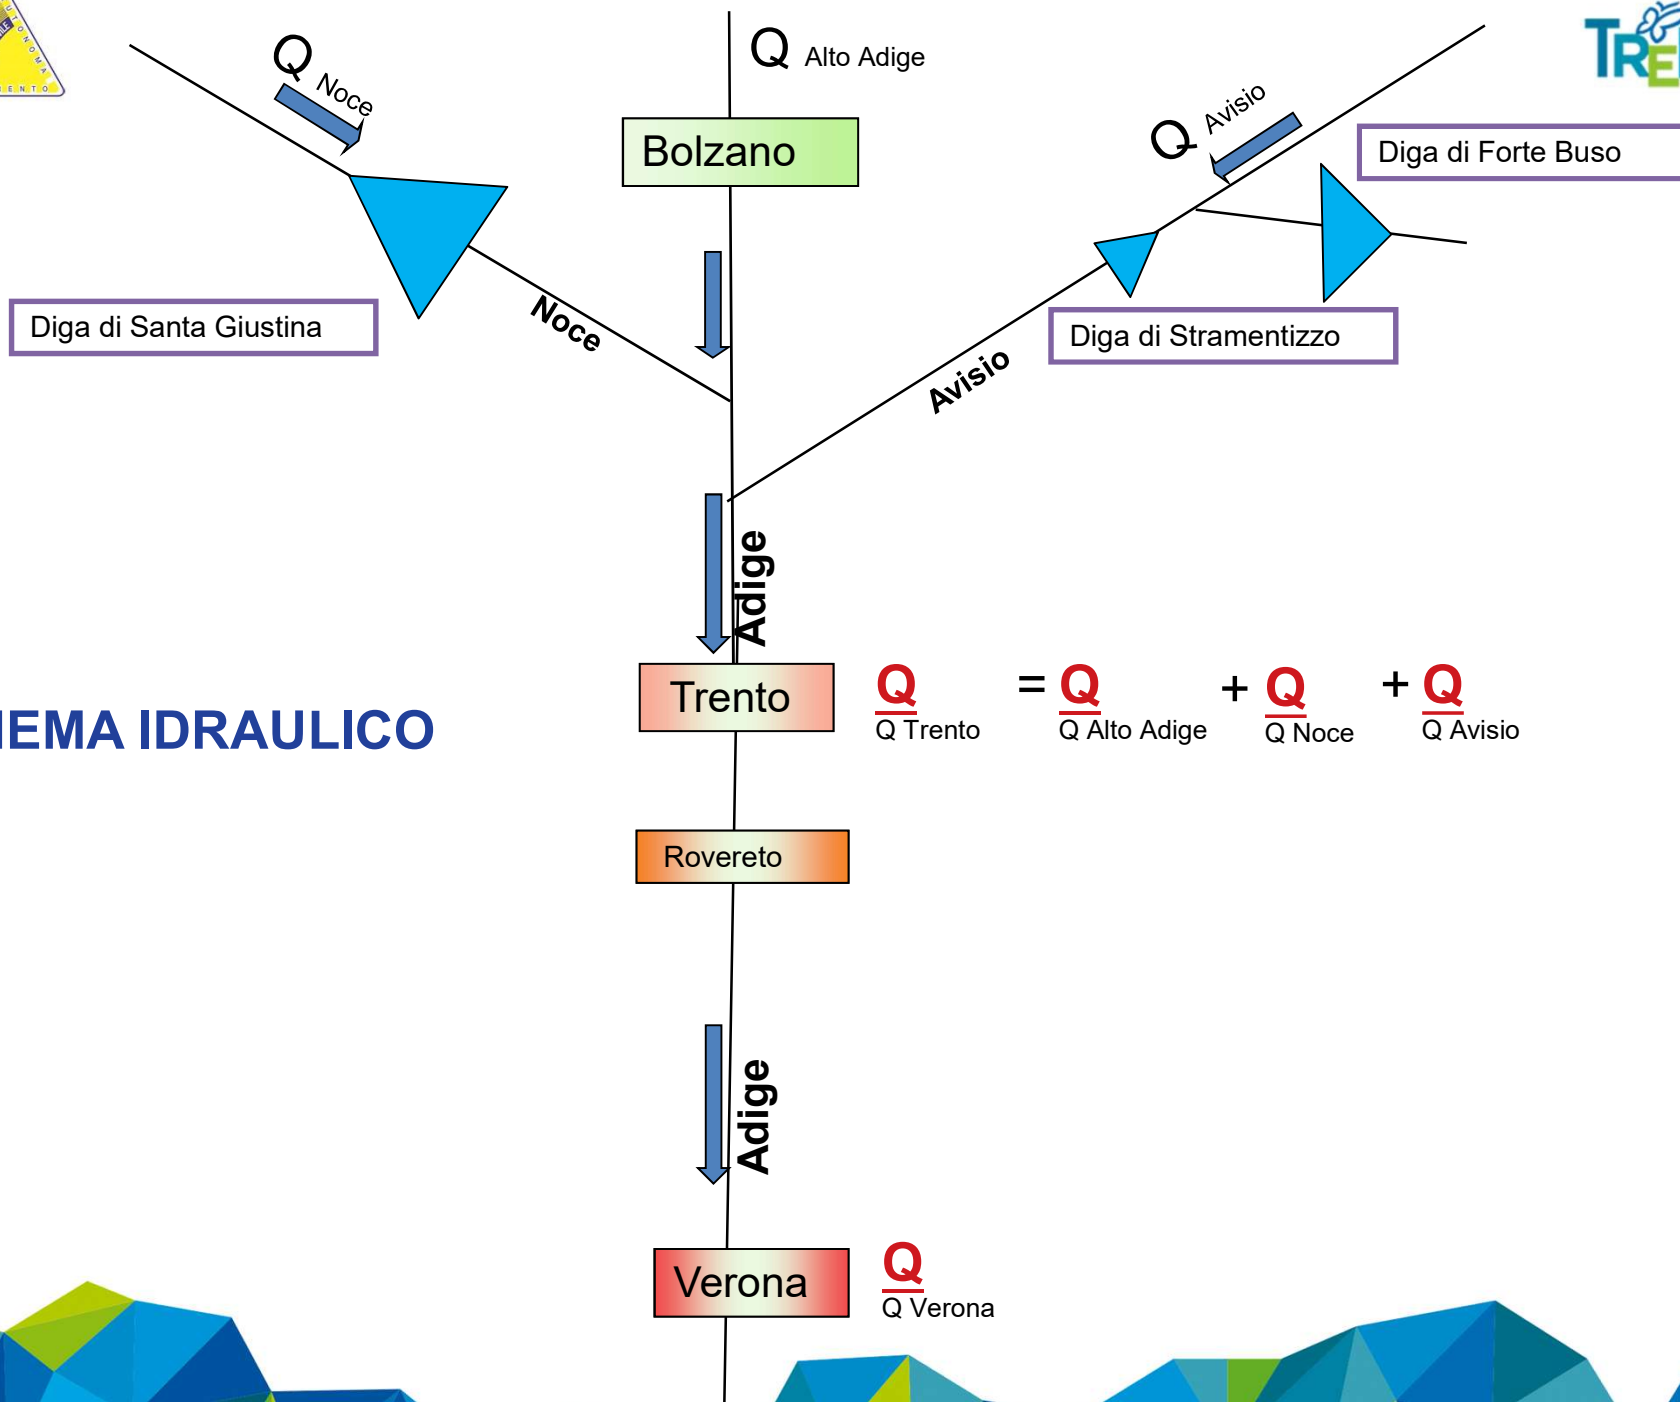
Q Noce

Q Alto Adige

Bolzano

Q Avisio

Diga di Forte Buso

Diga di Santa Giustina

Noce

Diga di Stramentizzo

Avisio

Adige

IEMA IDRAULICO

Trento

Q
Q Trento
= Q
Q Alto Adige
+ Q
Q Noce
+ Q
Q Avisio

Rovereto

Adige

Verona

Q
Q Verona